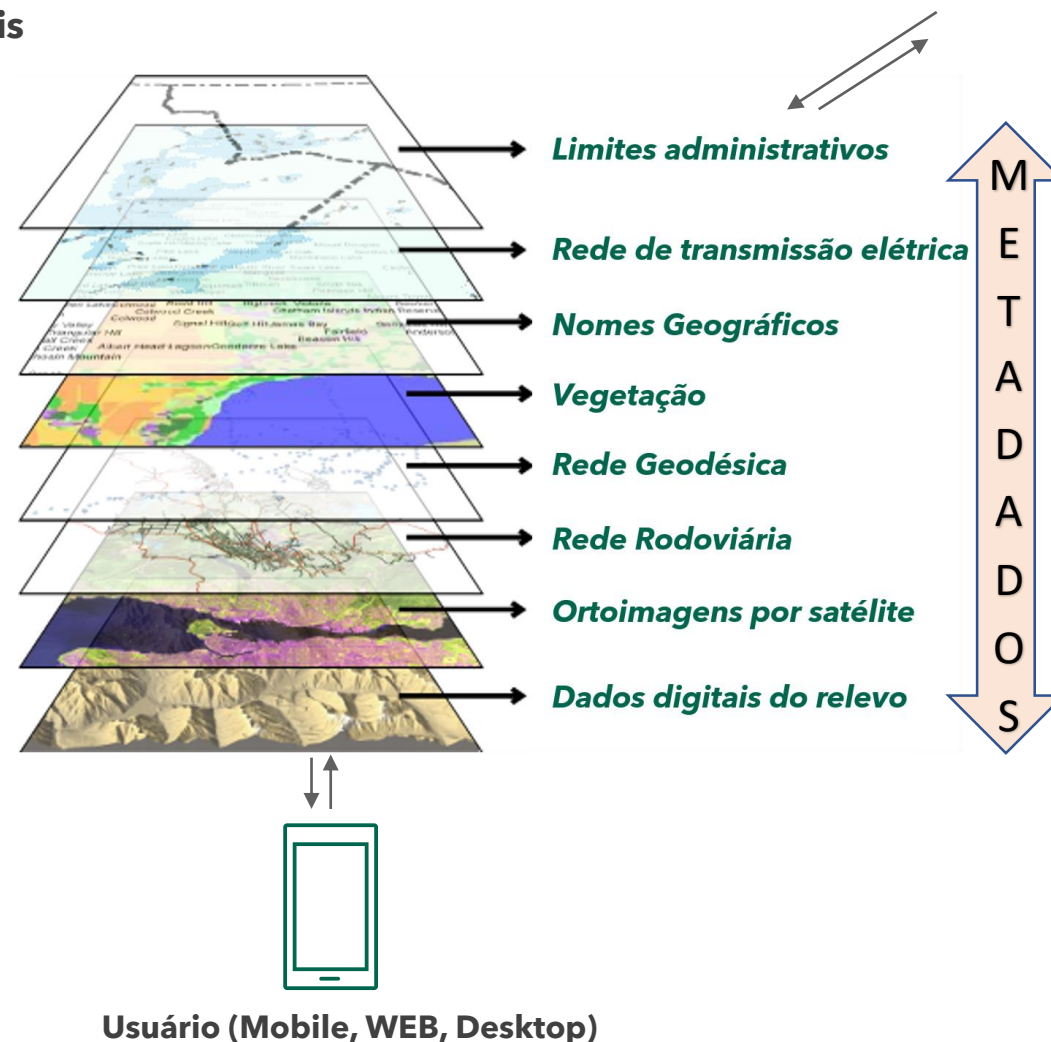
is

Limites administrativos

Rede de transmissão elétrica

Nomes Geográficos

Vegetação

Rede Geodésica

Rede Rodoviária

Ortoimagens por satélite

Dados digitais do relevo

M
E
T
A
D
A
D
O
S

Usuário (Mobile, WEB, Desktop)